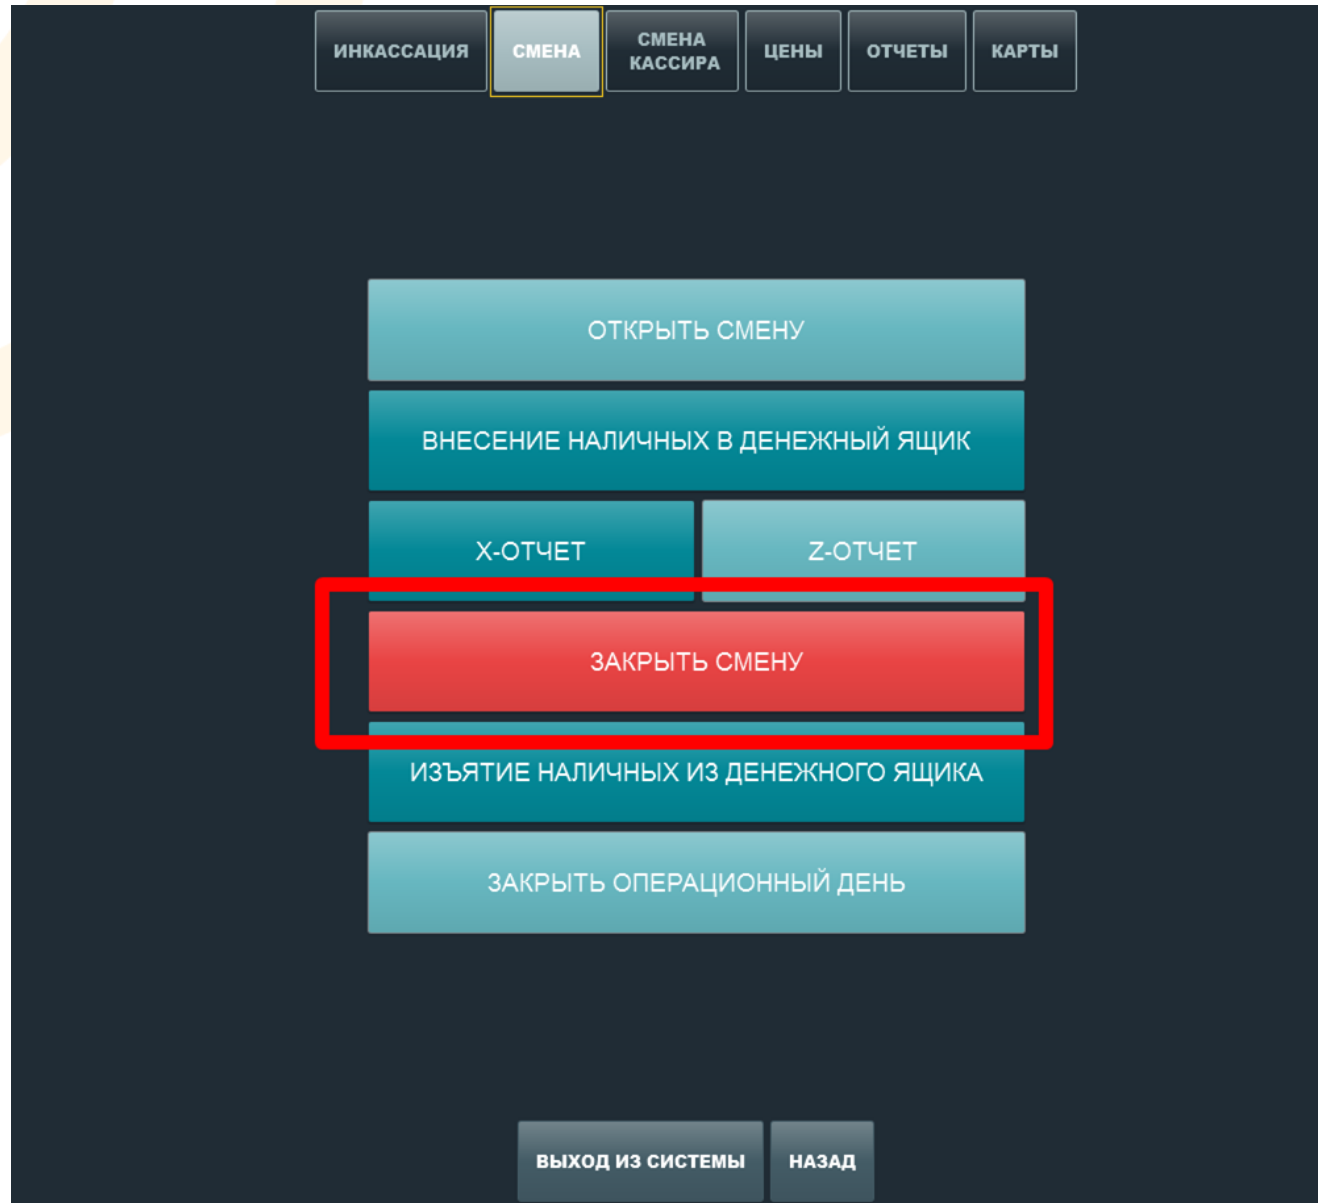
ИНКАССАЦИЯ
СМЕНА
СМЕНА КАССИРА
ЦЕНЫ
ОТЧЕТЫ
КАРТЫ

ОТКРЫТЬ СМЕНУ
ВНЕСЕНИЕ НАЛИЧНЫХ В ДЕНЕЖНЫЙ ЯЩИК
X-ОТЧЕТ
Z-ОТЧЕТ
ЗАКРЫТЬ СМЕНУ
ИЗЪЯТИЕ НАЛИЧНЫХ ИЗ ДЕНЕЖНОГО ЯЩИКА
ЗАКРЫТЬ ОПЕРАЦИОННЫЙ ДЕНЬ

ВЫХОД ИЗ СИСТЕМЫ
НАЗАД